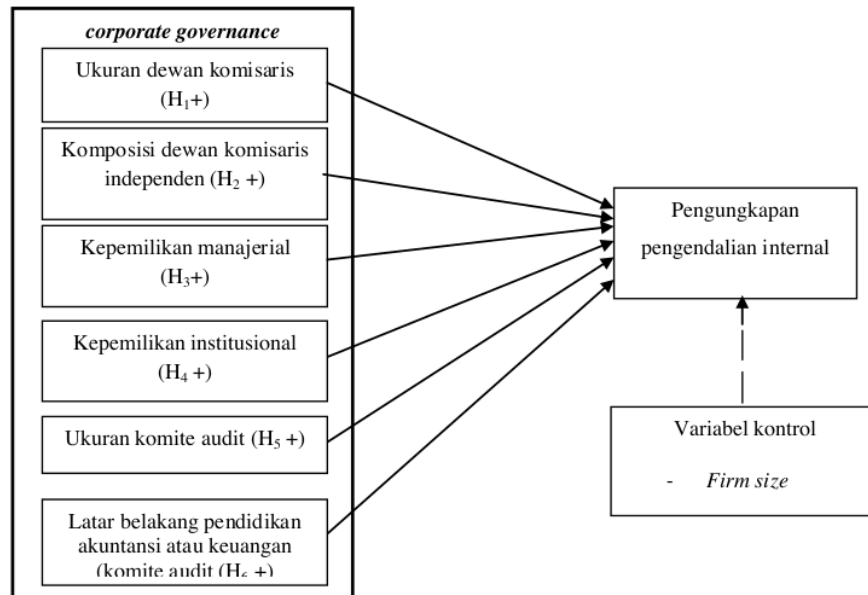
*corporate governance*

Ukuran dewan komisaris ($H_1$+)

Komposisi dewan komisaris independen ($H_2$ +)

Kepemilikan manajerial ($H_3$+)

Kepemilikan institusional ($H_4$ +)

Ukuran komite audit ($H_5$ +)

Latar belakang pendidikan akuntansi atau keuangan (komite audit ($H_6$ +)

Pengungkapan pengendalian internal

Variabel kontrol

- *Firm size*